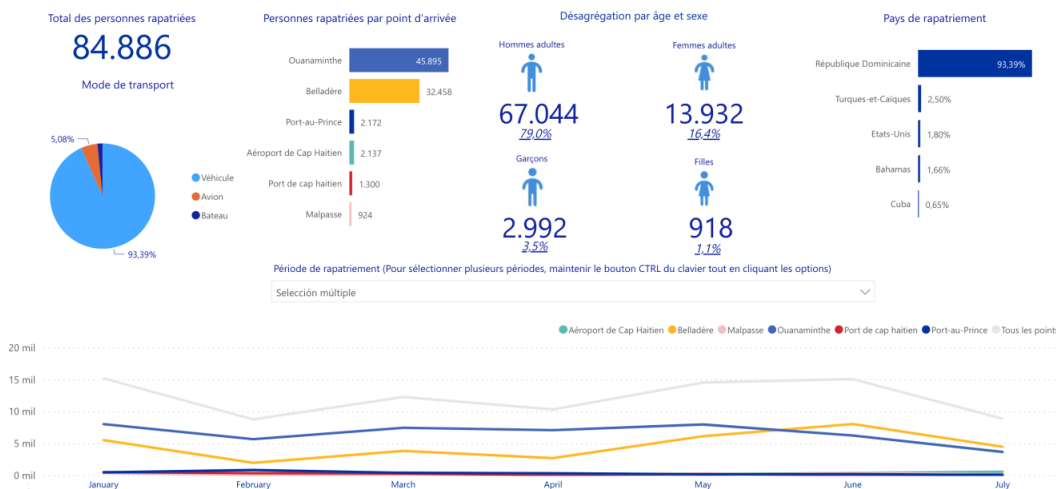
Total des personnes rapatriées

84.886

Mode de transport

5,08%

Véhicule
Avion
Bateau

93,39%

Personnes rapatriées par point d'arrivée

| | |
|---|---|
| Ouanaminthe | 45.895 |
| Belladère | 32.458 |
| Port-au-Prince | 2.172 |
| Aéroport de Cap Haitien | 2.137 |
| Port de cap haitien | 1.300 |
| Malpasse | 924 |

Désagrégation par âge et sexe

Hommes adultes
67.044
79,0%

Femmes adultes
13.932
16,4%

Garçons
2.992
3,5%

Filles
918
1,1%

Pays de rapatriement

| | |
|---|---|
| République Dominicaine | 93,39% |
| Turques-et-Caïques | 2,50% |
| Etats-Unis | 1,80% |
| Bahamas | 1,66% |
| Cuba | 0,65% |

Période de rapatriement (Pour sélectionner plusieurs périodes, maintenir le bouton CTRL du clavier tout en cliquant les options)

Selección múltiple

Aéroport de Cap Haitien Belladère Malpasse Ouanaminthe Port de cap haitien Port-au-Prince Tous les points

20 mil
15 mil
10 mil
5 mil
0 mil

January February March April May June July